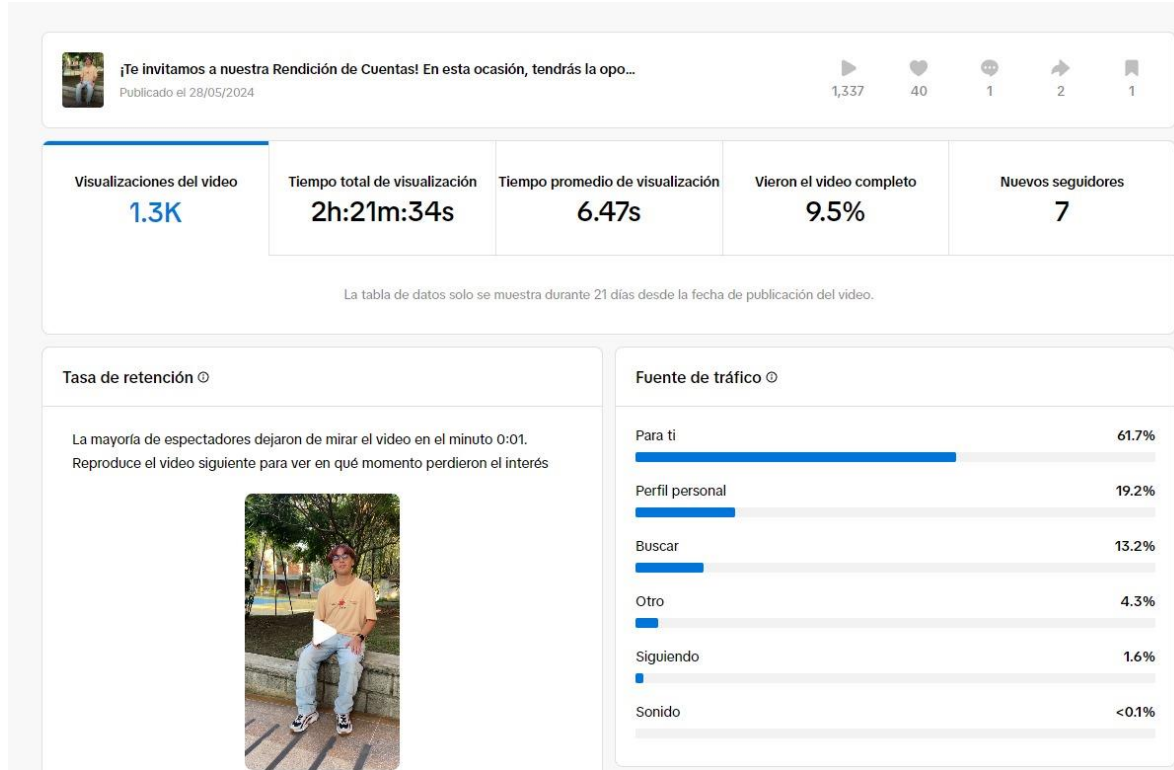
¡Te invitamos a nuestra Rendición de Cuentas! En esta ocasión, tendrás la opo...
Publicado el 28/05/2024

1,337 40 1 2 1

| Visualizaciones del video | Tiempo total de visualización | Tiempo promedio de visualización | Vieron el video completo | Nuevos seguidores |
|---|---|---|---|---|
| 1.3K | 2h:21m:34s | 6.47s | 9.5% | 7 |

La tabla de datos solo se muestra durante 21 días desde la fecha de publicación del video.

Tasa de retención

La mayoría de espectadores dejaron de mirar el video en el minuto 0:01. Reproduce el video siguiente para ver en qué momento perdieron el interés

Fuente de tráfico

Para ti 61.7%
Perfil personal 19.2%
Buscar 13.2%
Otro 4.3%
Siguiendo 1.6%
Sonido <0.1%